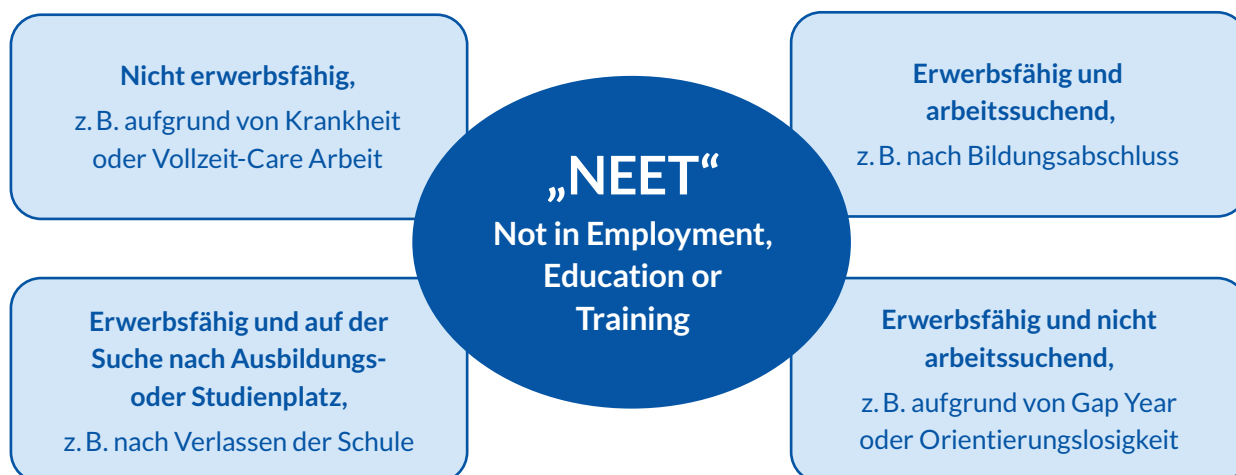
Nicht erwerbsfähig,
z. B. aufgrund von Krankheit oder Vollzeit-Care Arbeit

„NEET“
Not in Employment, Education or Training

Erwerbsfähig und arbeitssuchend,
z. B. nach Bildungsabschluss

Erwerbsfähig und auf der Suche nach Ausbildungs- oder Studienplatz,
z. B. nach Verlassen der Schule

Erwerbsfähig und nicht arbeitssuchend,
z. B. aufgrund von Gap Year oder Orientierungslosigkeit